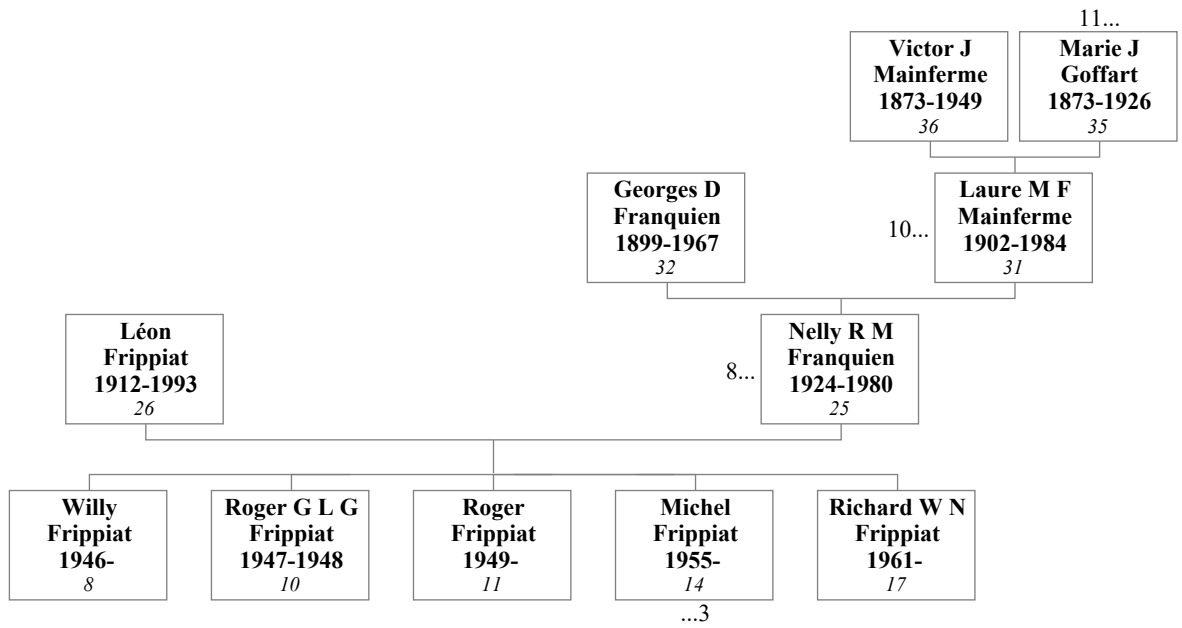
11...

Victor J Mainferme 1873-1949 36

Marie J Goffart 1873-1926 35

Georges D Franquien 1899-1967 32

10...

Laure M F Mainferme 1902-1984 31

Léon Frippiat 1912-1993 26

8...

Nelly R M Franquien 1924-1980 25

Willy Frippiat 1946- 8

Roger G L G Frippiat 1947-1948 10

Roger Frippiat 1949- 11

Michel Frippiat 1955- 14

...3

Richard W N Frippiat 1961- 17